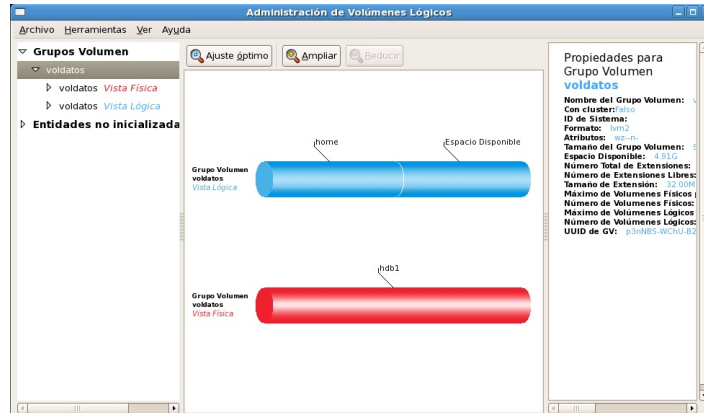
Administración de Volúmenes Lógicos

Archivo Herramientas Ver Ayuda

Grupos Volumen
voldatos
voldatos Vista Física
voldatos Vista Lógica
Entidades no inicializada

Ajuste óptimo
Ampliar
Reducir

home
Espacio Disponible
Grupo Volumen
voldatos
Vista Lógica

hdb1
Grupo Volumen
voldatos
Vista Física

Propiedades para Grupo Volumen
voldatos
Nombre del Grupo Volumen: v
Con cluster: falso
ID de Sistema:
Formato: lvm2
Atributos: wz--n-
Tamaño del Grupo Volumen: 5
Espacio Disponible: 4.91G
Número Total de Extensiones:
Número de Extensiones Libres:
Tamaño de Extensión: 32.00M
Máximo de Volúmenes Físicos
Número de Volúmenes Físicos:
Máximo de Volúmenes Lógicos
Número de Volúmenes Lógicos:
UUID de GV: p3nNBS-WChU-B2